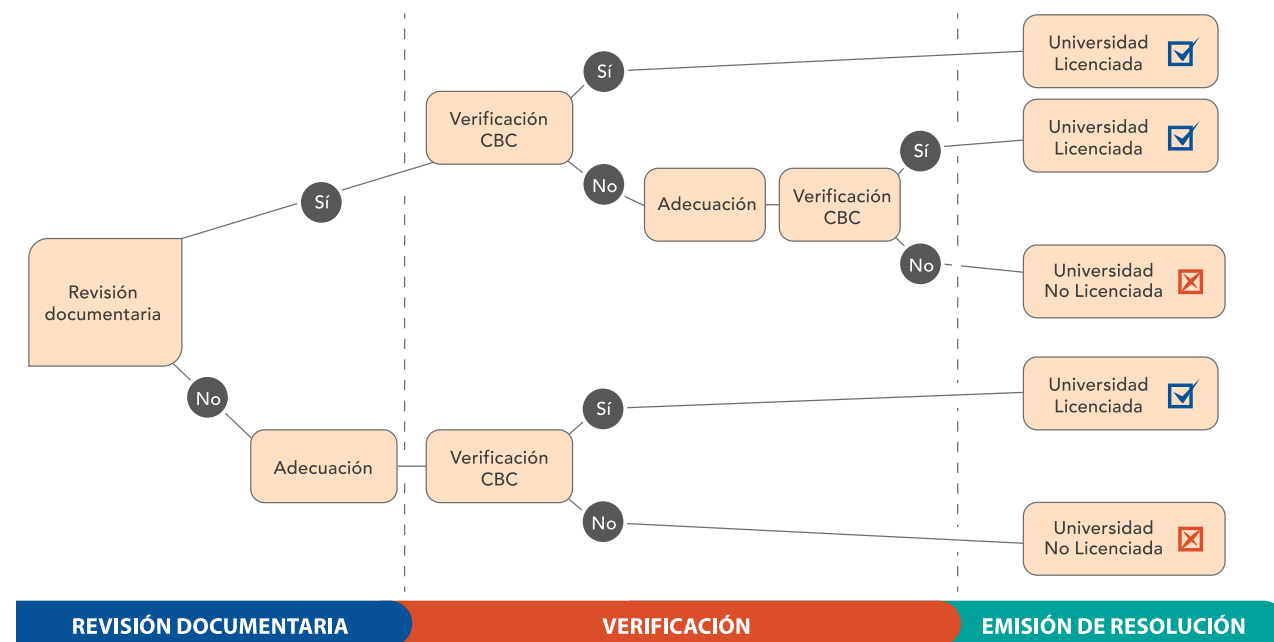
Revisión documentaria

Sí

Verificación CBC

Sí

Universidad Licenciada

No

Adecuación

Verificación CBC

Sí

Universidad Licenciada

No

Universidad No Licenciada

No

Adecuación

Verificación CBC

Sí

Universidad Licenciada

No

Universidad No Licenciada

REVISIÓN DOCUMENTARIA

VERIFICACIÓN

EMISIÓN DE RESOLUCIÓN